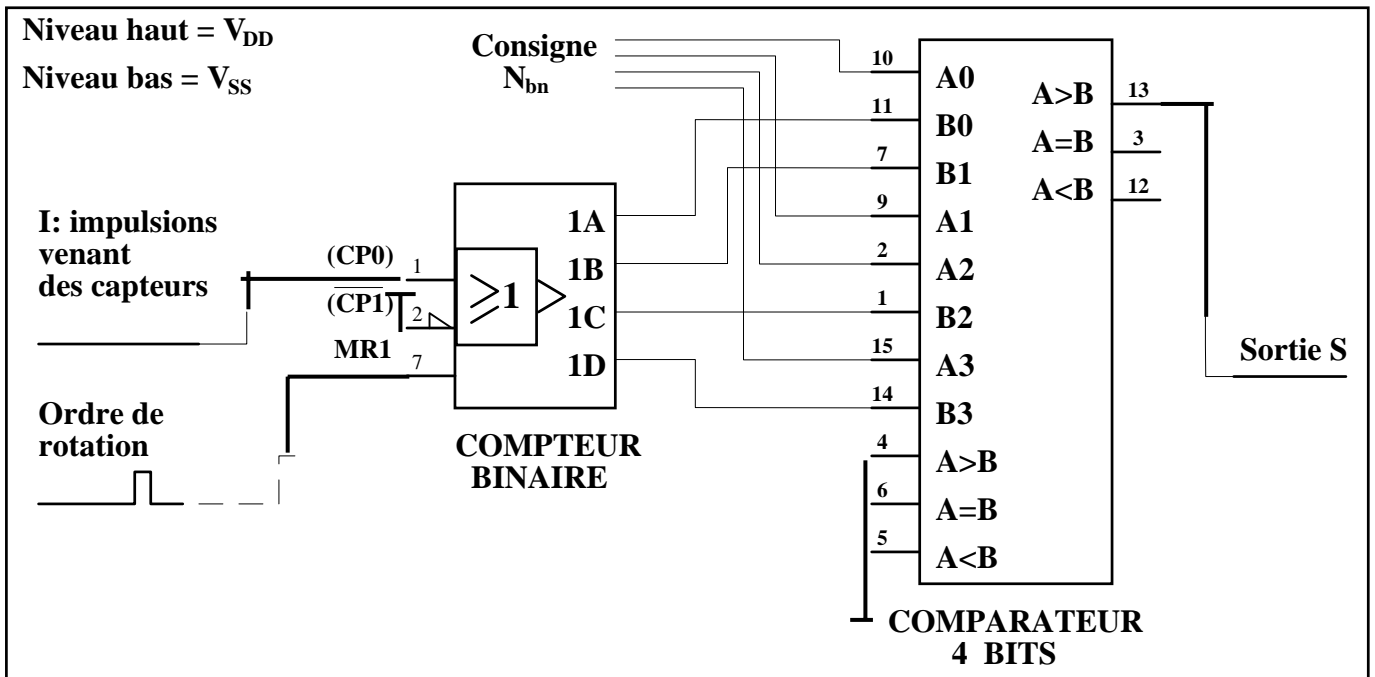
Niveau haut = $V_{DD}$

Niveau bas = $V_{SS}$

Consigne

$N_{bn}$

I: impulsions venant des capteurs

(CP0)

($\overline{CP1}$)

MR1

1

2

7

$\geq 1$

1A

1B

1C

1D

COMPTEUR BINAIRE

Ordre de rotation

10

11

7

9

2

1

15

14

4

6

5

A0

B0

B1

A1

A2

B2

A3

B3

A>B

A=B

A<B

A>B

A=B

A<B

13

3

12

Sortie S

COMPARATEUR 4 BITS